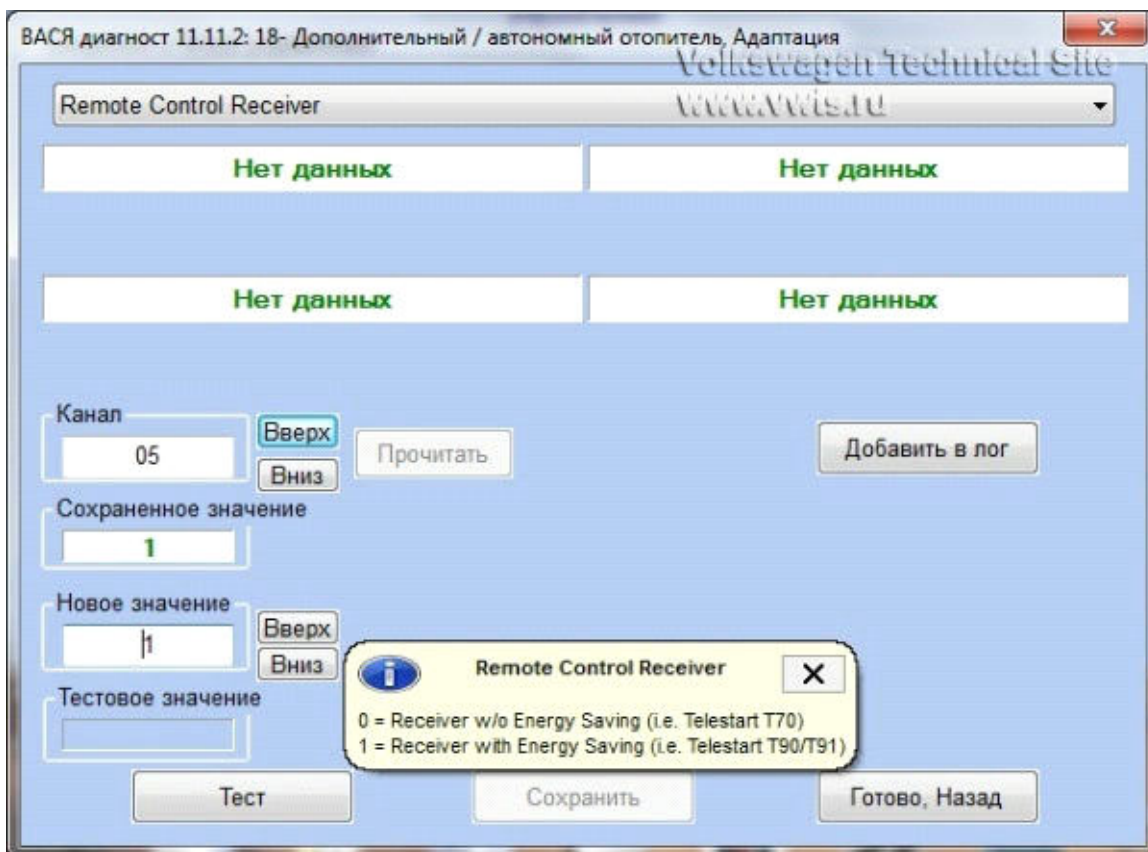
ВАСЯ диагност 11.11.2: 18- Дополнительный / автономный отопитель, Адаптация

Volkswagen Technical Site
www.vwts.ru

Remote Control Receiver

Нет данных

Нет данных

Нет данных

Нет данных

Канал

05

Вверх

Вниз

Прочитать

Добавить в лог

Сохраненное значение

1

Новое значение

1

Вверх

Вниз

Тестовое значение

Remote Control Receiver

X

0 = Receiver w/o Energy Saving (i.e. Telestart T70)
1 = Receiver with Energy Saving (i.e. Telestart T90/T91)

Тест

Сохранить

Готово, Назад